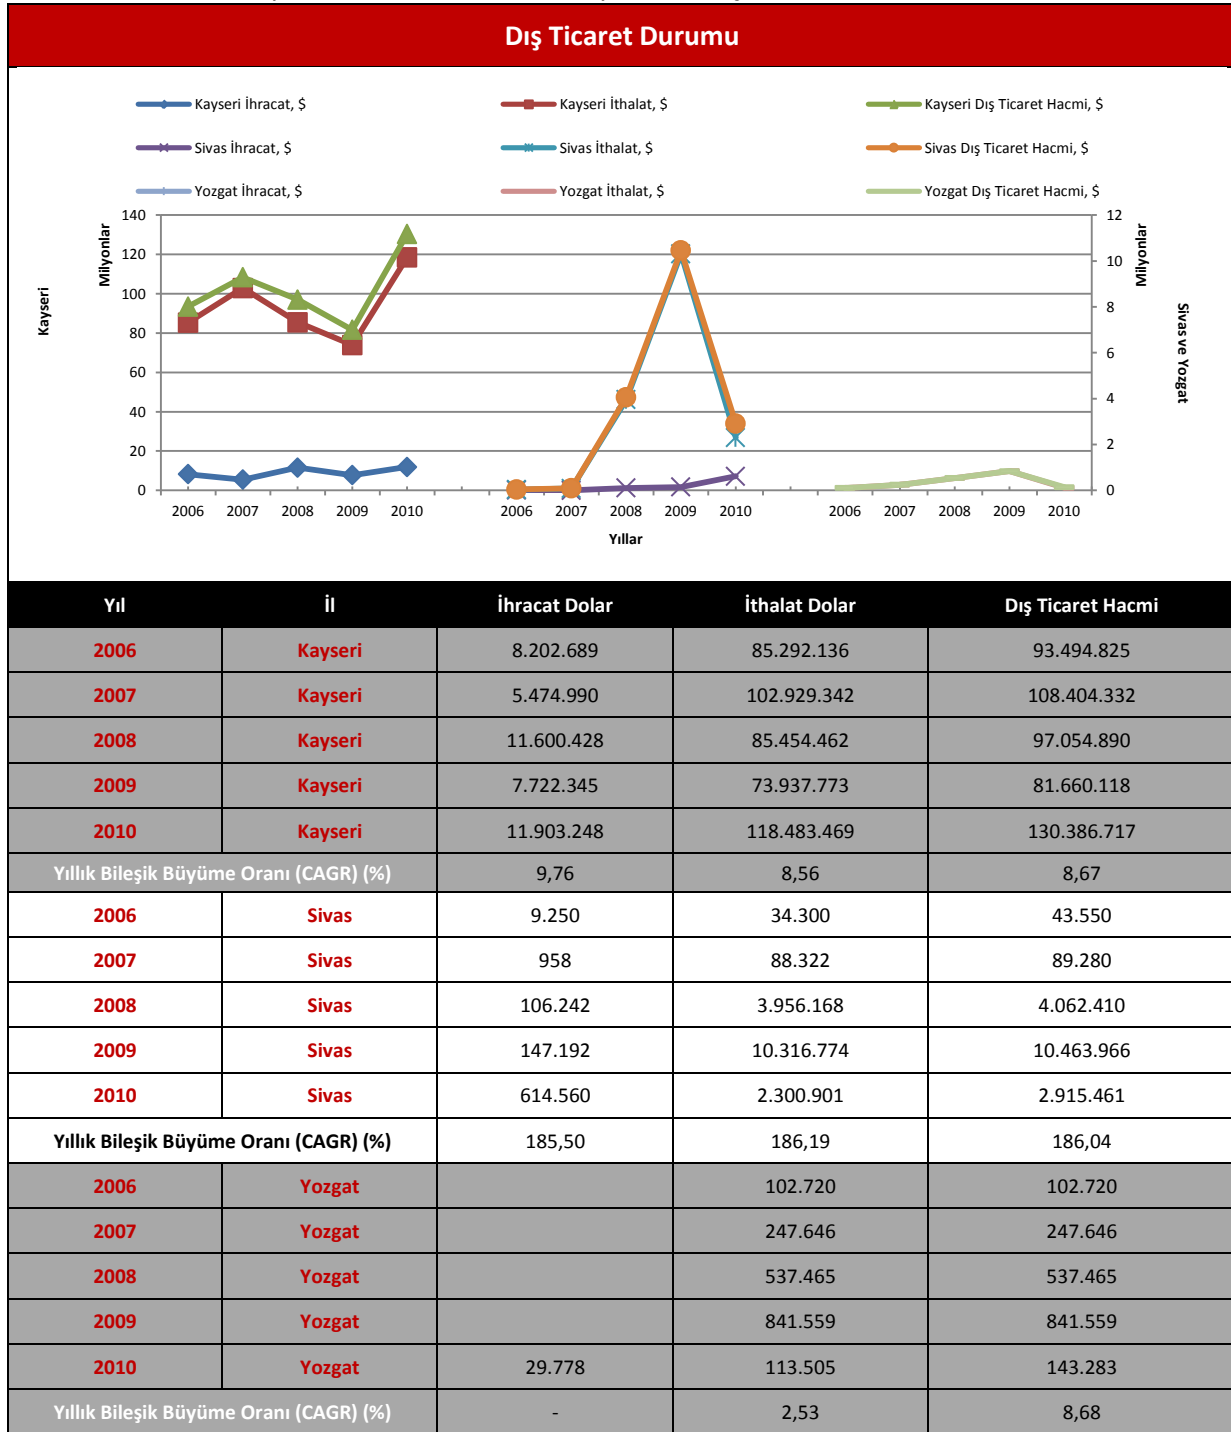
Dış Ticaret Durumu

Kayseri İhracat, $
Kayseri İthalat, $
Kayseri Dış Ticaret Hacmi, $
Sivas İhracat, $
Sivas İthalat, $
Sivas Dış Ticaret Hacmi, $
Yozgat İhracat, $
Yozgat İthalat, $
Yozgat Dış Ticaret Hacmi, $

Kayseri
Milyonlar
140
120
100
80
60
40
20
0
2006 2007 2008 2009 2010
2006 2007 2008 2009 2010
2006 2007 2008 2009 2010
Yıllar
12
10
8
6
4
2
0
Milyonlar
Sivas ve Yozgat

| Yıl | İl | İhracat Dolar | İthalat Dolar | Dış Ticaret Hacmi |
|---|---|---|---|---|
| 2006 | Kayseri | 8.202.689 | 85.292.136 | 93.494.825 |
| 2007 | Kayseri | 5.474.990 | 102.929.342 | 108.404.332 |
| 2008 | Kayseri | 11.600.428 | 85.454.462 | 97.054.890 |
| 2009 | Kayseri | 7.722.345 | 73.937.773 | 81.660.118 |
| 2010 | Kayseri | 11.903.248 | 118.483.469 | 130.386.717 |
| Yıllık Bileşik Büyüme Oranı (CAGR) (%) | | 9,76 | 8,56 | 8,67 |
| 2006 | Sivas | 9.250 | 34.300 | 43.550 |
| 2007 | Sivas | 958 | 88.322 | 89.280 |
| 2008 | Sivas | 106.242 | 3.956.168 | 4.062.410 |
| 2009 | Sivas | 147.192 | 10.316.774 | 10.463.966 |
| 2010 | Sivas | 614.560 | 2.300.901 | 2.915.461 |
| Yıllık Bileşik Büyüme Oranı (CAGR) (%) | | 185,50 | 186,19 | 186,04 |
| 2006 | Yozgat | | 102.720 | 102.720 |
| 2007 | Yozgat | | 247.646 | 247.646 |
| 2008 | Yozgat | | 537.465 | 537.465 |
| 2009 | Yozgat | | 841.559 | 841.559 |
| 2010 | Yozgat | 29.778 | 113.505 | 143.283 |
| Yıllık Bileşik Büyüme Oranı (CAGR) (%) | | - | 2,53 | 8,68 |